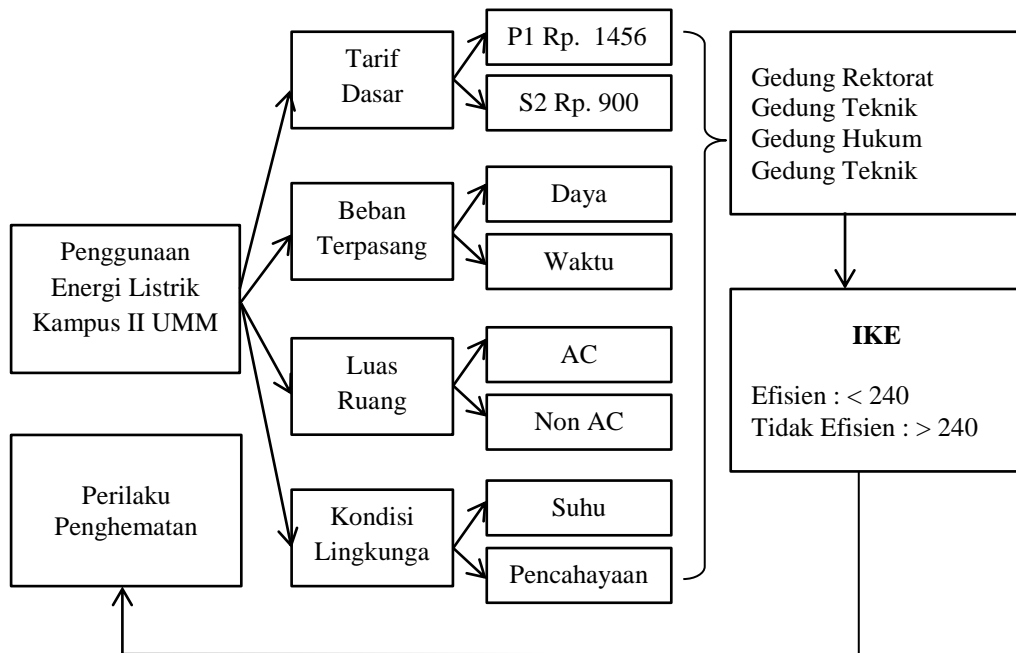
Penggunaan Energi Listrik Kampus II UMM

Tarif Dasar

P1 Rp. 1456

S2 Rp. 900

Beban Terpasang

Daya

Waktu

Luas Ruang

AC

Non AC

Kondisi Lingkunga

Suhu

Pencahayaan

Gedung Rektorat
Gedung Teknik
Gedung Hukum
Gedung Teknik

IKE

Efisien : < 240
Tidak Efisien : > 240

Perilaku Penghematan